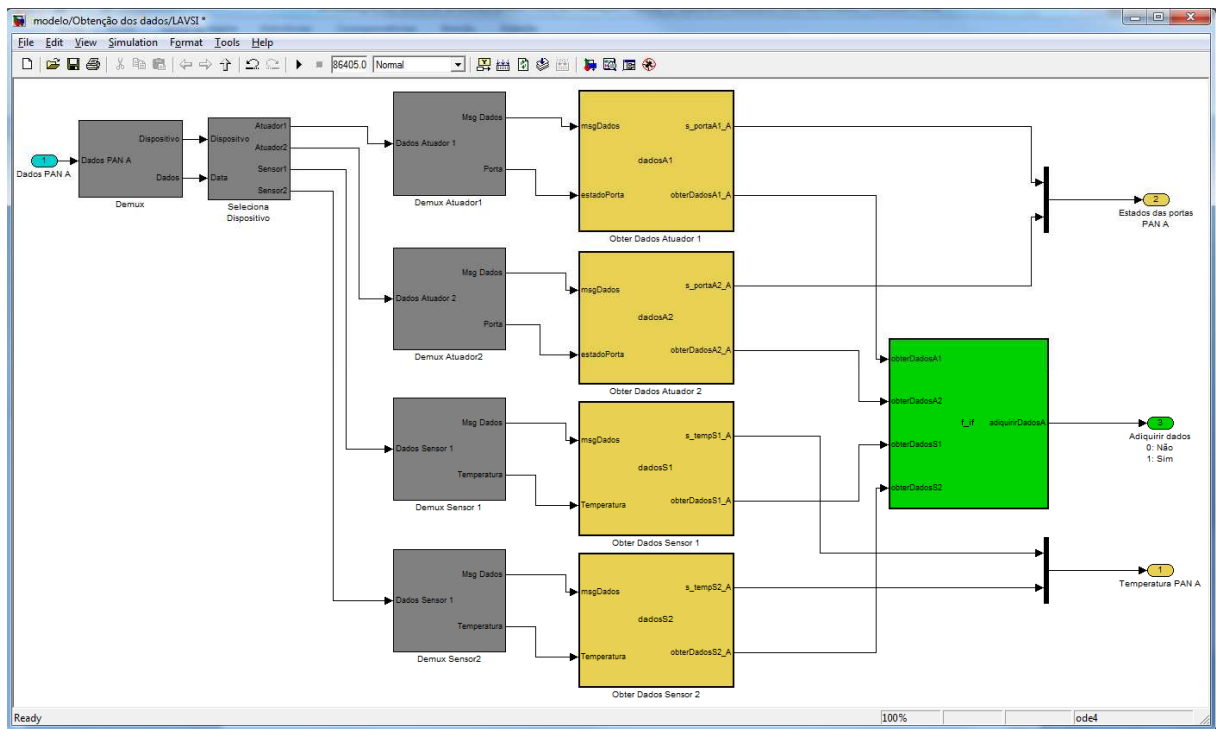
modelo/Obtenção dos dados/LAVSI *

File Edit View Simulation Format Tools Help

86405.0 Normal

1
Dados PAN A

Dados PAN A
Dispositivo
Dados
Demux

Dispositivo
Data
Atuador1
Atuador2
Sensor1
Sensor2
Seleciona Dispositivo

Dados Atuador 1
Msg Dados
Porta
Demux Atuador1

msgDados
estadoPorta
dadosA1
s_portaA1_A
obterDadosA1_A
Obter Dados Atuador 1

Dados Atuador 2
Msg Dados
Porta
Demux Atuador2

msgDados
estadoPorta
dadosA2
s_portaA2_A
obterDadosA2_A
Obter Dados Atuador 2

Dados Sensor 1
Msg Dados
Temperatura
Demux Sensor 1

msgDados
Temperatura
dadosS1
s_tempS1_A
obterDadosS1_A
Obter Dados Sensor 1

Dados Sensor 1
Msg Dados
Temperatura
Demux Sensor2

msgDados
Temperatura
dadosS2
s_tempS2_A
obterDadosS2_A
Obter Dados Sensor 2

obterDadosA1
obterDadosA2
obterDadosS1
obterDadosS2
f_if
adiquirirDadosA

2
Estados das portas PAN A

3
Adiquirir dados
0: Não
1: Sim

1
Temperatura PAN A

Ready
100%
ode4